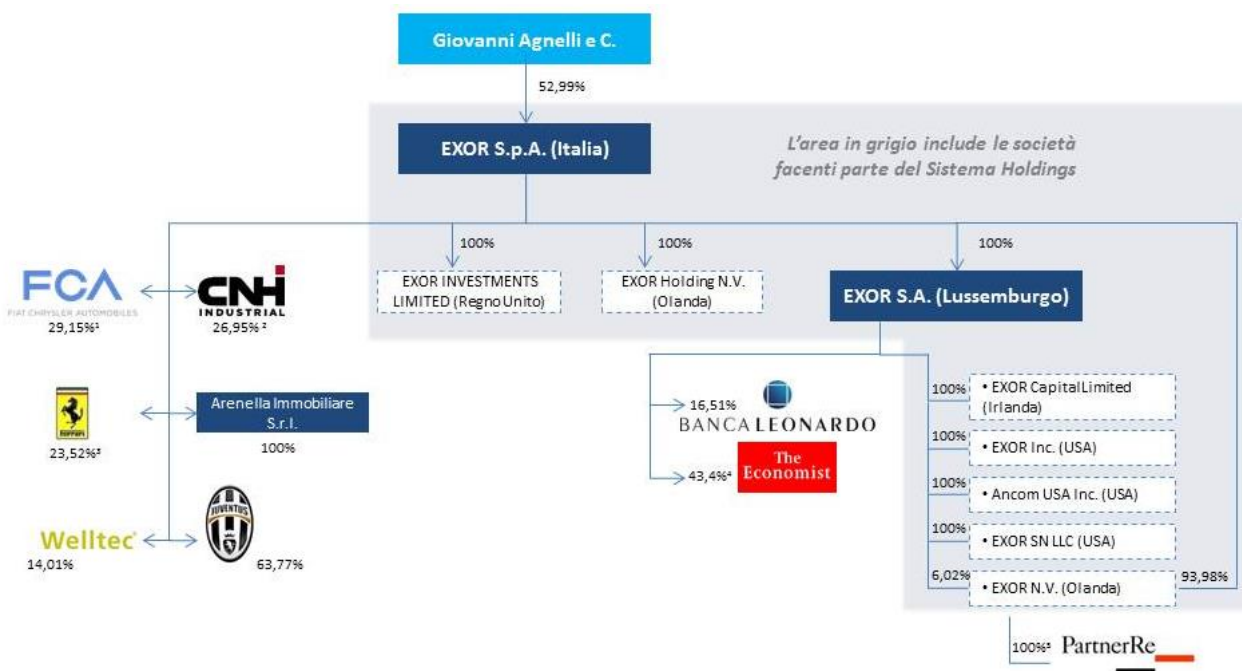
Giovanni Agnelli e C.

52,99%

EXOR S.p.A. (Italia)

L'area in grigio include le società facenti parte del Sistema Holdings

100%

EXOR INVESTMENTS LIMITED (Regno Unito)

100%

EXOR Holding N.V. (Olanda)

100%

EXOR S.A. (Lussemburgo)

FCA
FIAT CHRYSLER AUTOMOBILES
29,15%¹

CNH INDUSTRIAL
26,95%²

FERRARI
23,52%³

Arenella Immobiliare S.r.l.
100%

Welltec
14,01%

JUVENTUS
63,77%

16,51%
BANCA LEONARDO

43,4%⁴
The Economist

100%
• EXOR Capital Limited (Irlanda)

100%
• EXOR Inc. (USA)

100%
• Ancom USA Inc. (USA)

100%
• EXOR SN LLC (USA)

6,02%
• EXOR N.V. (Olanda)
93,98%

100%⁵
PartnerRe